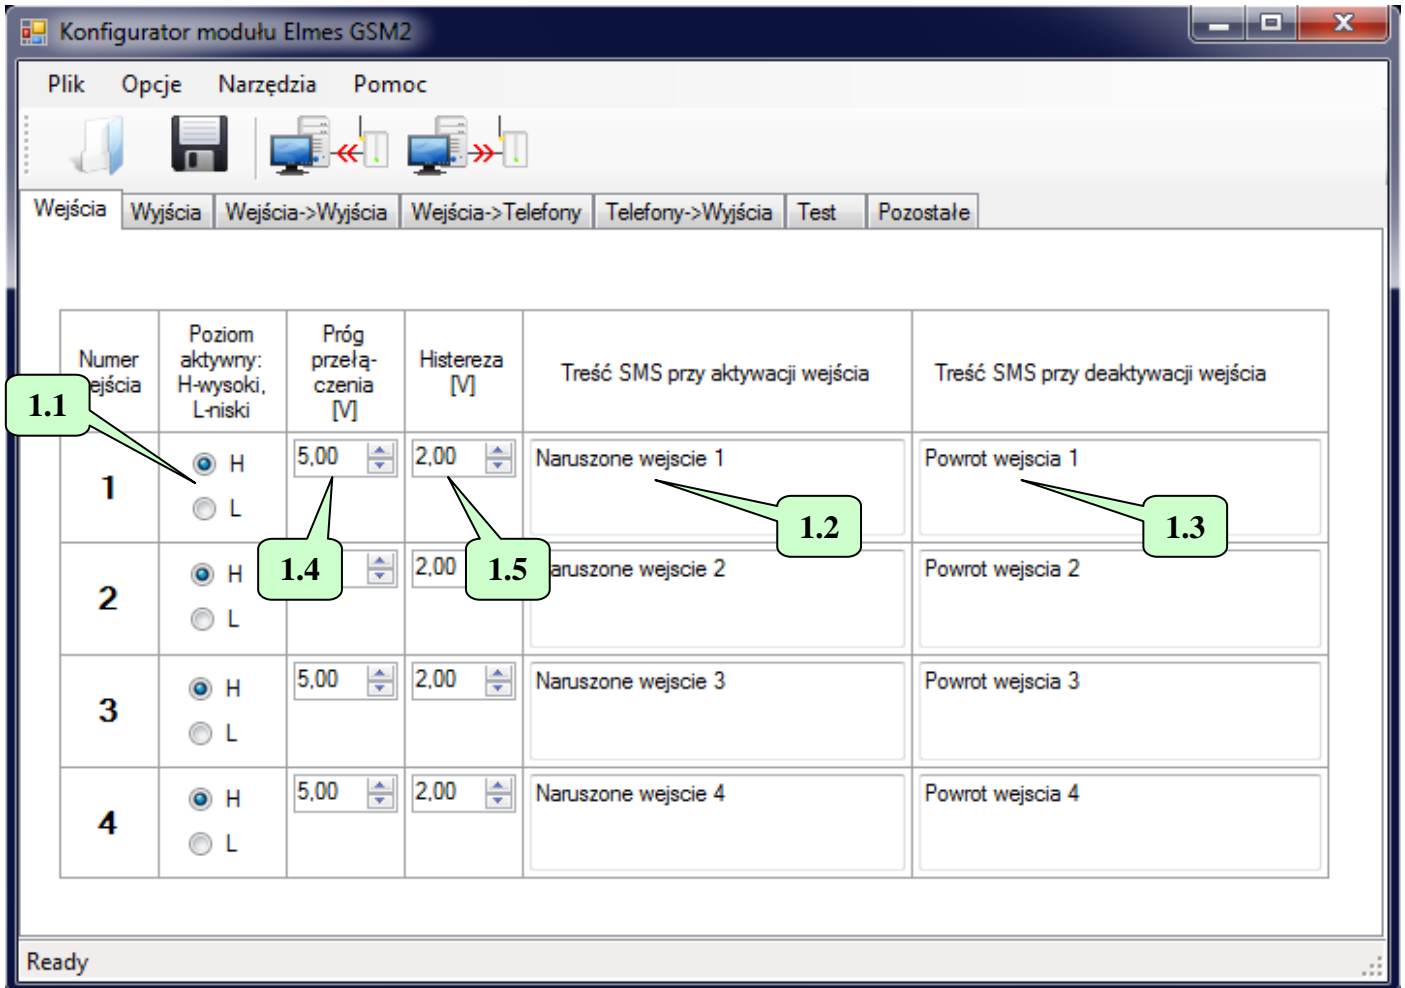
Konfigurator modułu Elmes GSM2

Plik Opcje Narzędzia Pomoc

Wejścia | Wyjścia | Wejścia->Wyjścia | Wejścia->Telefony | Telefony->Wyjścia | Test | Pozostałe

| Numer wejścia | Poziom aktywny: H-wysoki, L-niski | Próg przełączenia [V] | Histereza [V] | Treść SMS przy aktywacji wejścia | Treść SMS przy deaktywacji wejścia |
|---|---|---|---|---|---|
| 1 | H L | 5,00 | 2,00 | Naruszone wejscie 1 | Powrot wejscia 1 |
| 2 | H L | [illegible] | 2,00 | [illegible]aruszone wejscie 2 | Powrot wejscia 2 |
| 3 | H L | 5,00 | 2,00 | Naruszone wejscie 3 | Powrot wejscia 3 |
| 4 | H L | 5,00 | 2,00 | Naruszone wejscie 4 | Powrot wejscia 4 |

1.1
1.2
1.3
1.4
1.5

Ready